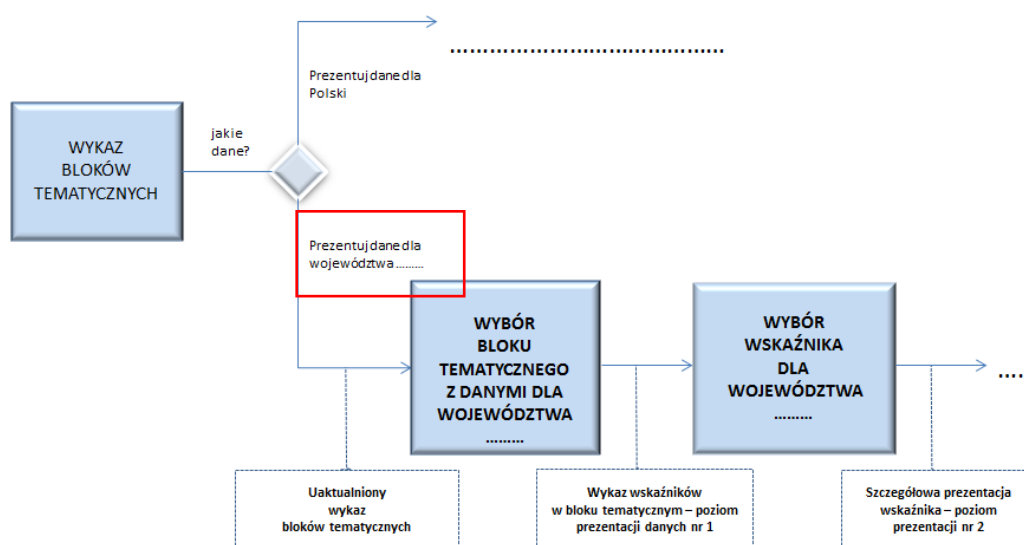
WYKAZ BLOKÓW TEMATYCZNYCH

jakie dane?

Prezentuj dane dla Polski

……………………………

Prezentuj dane dla województwa………

WYBÓR BLOKU TEMATYCZNEGO Z DANYMI DLA WOJEWÓDZTWA ………

WYBÓR WSKAŹNIKA DLA WOJEWÓDZTWA ………

…

Uaktualniony wykaz bloków tematycznych

Wykaz wskaźników w bloku tematycznym – poziom prezentacji danych nr 1

Szczegółowa prezentacja wskaźnika – poziom prezentacji nr 2